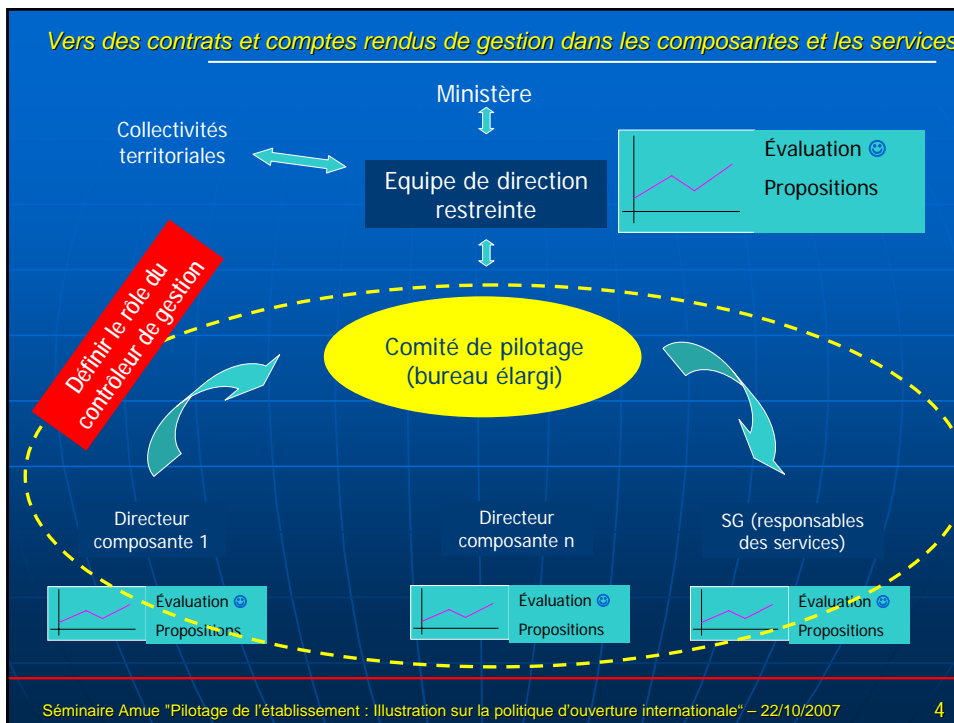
Vers des contrats et comptes rendus de gestion dans les composantes et les services

Ministère

Collectivités territoriales

Equipe de direction restreinte

Évaluation ☺

Propositions

Définir le rôle du contrôleur de gestion

Comité de pilotage (bureau élargi)

Directeur composante 1

Directeur composante n

SG (responsables des services)

Évaluation ☺

Propositions

Évaluation ☺

Propositions

Évaluation ☺

Propositions

Séminaire Amue "Pilotage de l'établissement : Illustration sur la politique d'ouverture internationale" – 22/10/2007

4